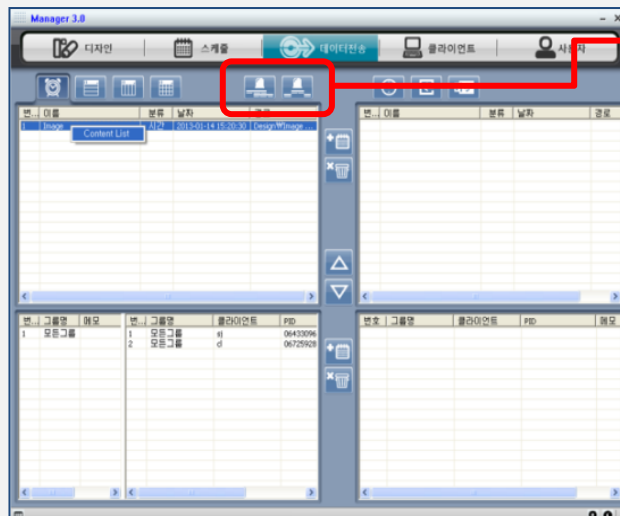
Manager 3.8

디자인 | 스케줄 | 데이터전송 | 클라이언트 | 사용자

| 번... | 이름 | 분류 | 날짜 | 경로 |
|---|---|---|---|---|
| 1 | Image | 사진 | 2013-01-14 15:20:30 | Design/₩Image... |

Content List

| 번... | 이름 | 분류 | 날짜 | 경로 |
|---|---|---|---|---|

| 번... | 그룹명 | 메모 |
|---|---|---|
| 1 | 모든그룹 | |

| 번... | 그룹명 | 클라이언트 | PID |
|---|---|---|---|
| 1 | 모든그룹 | sj | 06433096 |
| 2 | 모든그룹 | d | 06725928 |

| 번호 | 그룹명 | 클라이언트 | PID | 메모 |
|---|---|---|---|---|